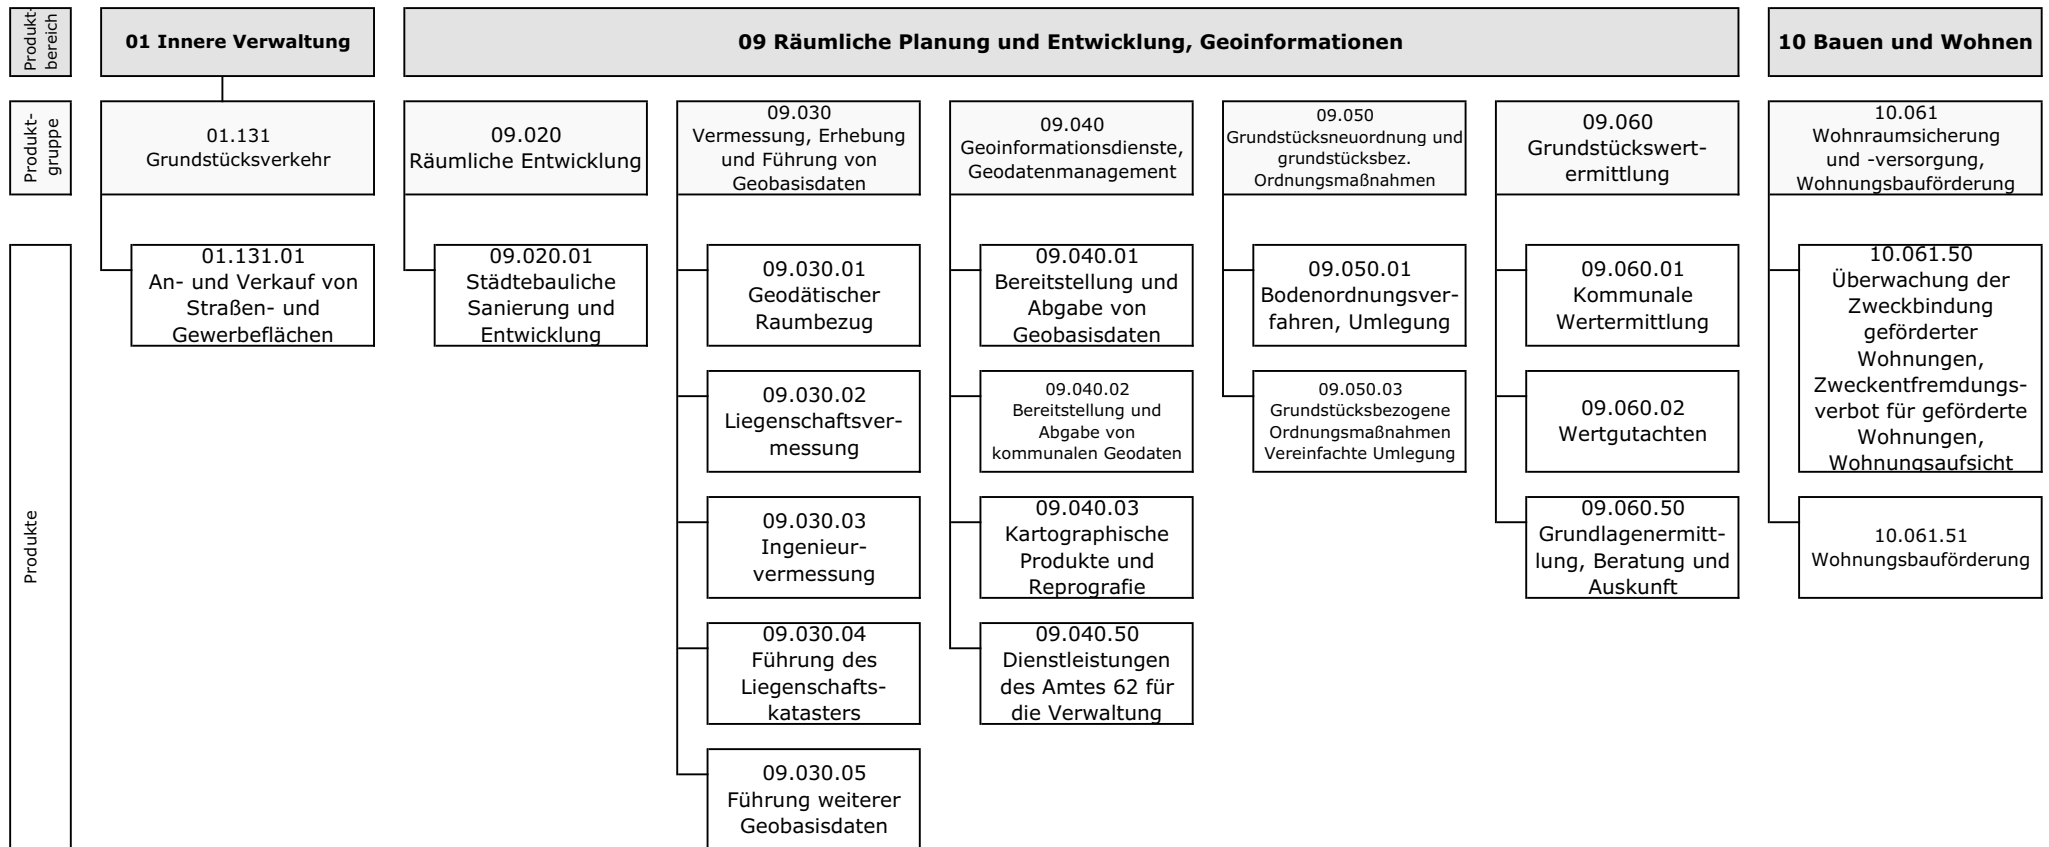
Produktbereich

01 Innere Verwaltung

09 Räumliche Planung und Entwicklung, Geoinformationen

10 Bauen und Wohnen

Produktgruppe

01.131
Grundstücksverkehr

09.020
Räumliche Entwicklung

09.030
Vermessung, Erhebung und Führung von Geobasisdaten

09.040
Geoinformationsdienste, Geodatenmanagement

09.050
Grundstücksneuordnung und grundstücksbez. Ordnungsmaßnahmen

09.060
Grundstückswertermittlung

10.061
Wohnraumsicherung und -versorgung, Wohnungsbauförderung

Produkte

01.131.01
An- und Verkauf von Straßen- und Gewerbeflächen

09.020.01
Städtebauliche Sanierung und Entwicklung

09.030.01
Geodätischer Raumbezug

09.030.02
Liegenschaftsvermessung

09.030.03
Ingenieurvermessung

09.030.04
Führung des Liegenschaftskatasters

09.030.05
Führung weiterer Geobasisdaten

09.040.01
Bereitstellung und Abgabe von Geobasisdaten

09.040.02
Bereitstellung und Abgabe von kommunalen Geodaten

09.040.03
Kartographische Produkte und Reprografie

09.040.50
Dienstleistungen des Amtes 62 für die Verwaltung

09.050.01
Bodenordnungsverfahren, Umlegung

09.050.03
Grundstücksbezogene Ordnungsmaßnahmen Vereinfachte Umlegung

09.060.01
Kommunale Wertermittlung

09.060.02
Wertgutachten

09.060.50
Grundlagenermittlung, Beratung und Auskunft

10.061.50
Überwachung der Zweckbindung geförderter Wohnungen, Zweckentfremdungsverbot für geförderte Wohnungen, Wohnungsaufsicht

10.061.51
Wohnungsbauförderung